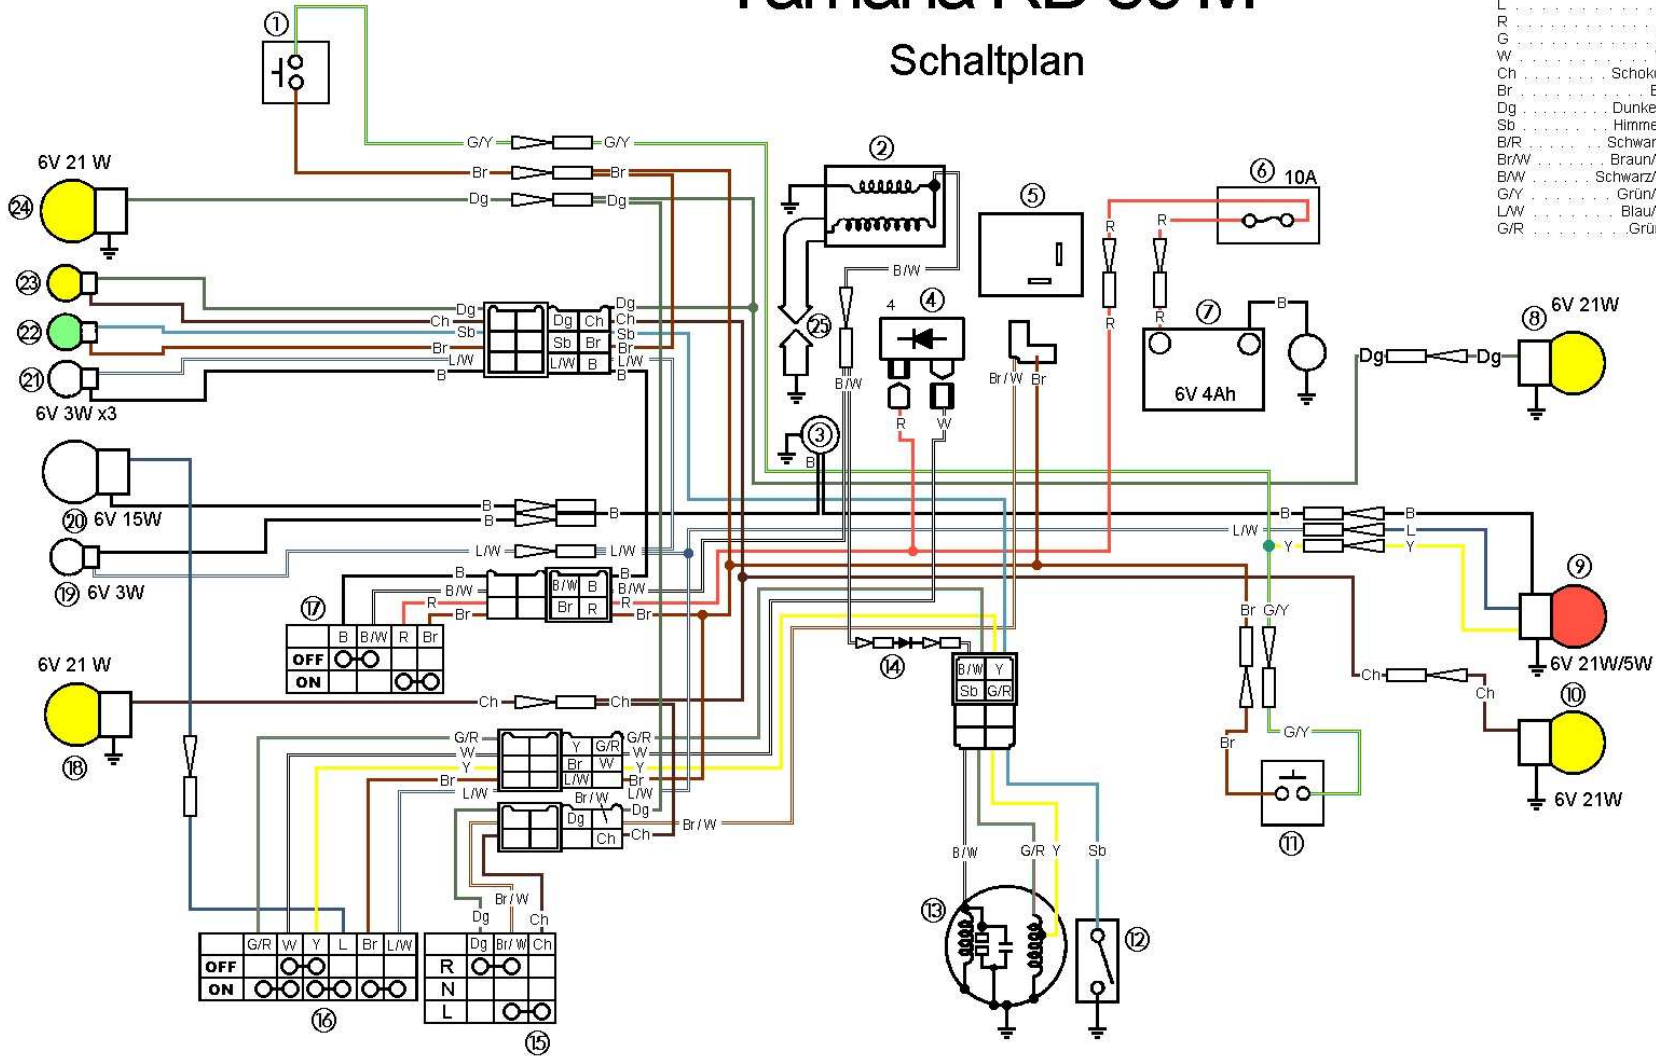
Schaltplan

L
R
G
W
Ch . . . . . . . . Schoko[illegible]
Br . . . . . . . . . . B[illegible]
Dg . . . . . . . . Dunke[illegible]
Sb . . . . . . . . Himme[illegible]
B/R . . . . . . . Schwar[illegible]
Br/W . . . . . . Braun/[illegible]
B/W . . . . . . Schwarz/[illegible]
G/Y . . . . . . . . Grün/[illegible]
L/W . . . . . . . . Blau/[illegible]
G/R . . . . . . . . . Grü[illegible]

①
G/Y G/Y
Br Br
Dg Dg
6V 21 W
㉔
㉓
㉒
㉑
6V 3W x3
Dg Ch Sb Br L/W B
Dg Ch Sb Br L/W B
Dg Ch Sb Br L/W B
②
B/W
㉕
③
B
B/W
4 ④
R W
⑤
Br/W Br
⑥ 10A
R R R R
⑦
6V 4Ah
B
⑧ 6V 21W
Dg Dg
⑳ 6V 15W
B B B
L/W L/W
⑲ 6V 3W
B B/W R Br
B/W B Br R
B B/W R Br
⑰
B B/W R Br
OFF
ON
B L/W Y
B L Y
⑨
6V 21W/5W
Br G/Y
⑭
B/W Y Sb G/R
6V 21 W
Ch Ch
⑱
G/R W Y Br L/W
Y G/R Br W L/W
G/R W Y Br L/W
Br/W
Dg Ch
Dg Ch
Br/W
Ch Ch
⑩
6V 21W
Br G/Y
⑪
B/W G/R Y Sb
⑬
⑫
Br/W Dg Ch
G/R W Y L Br L/W
OFF
ON
⑯
Dg Br/W Ch
R
N
L
⑮